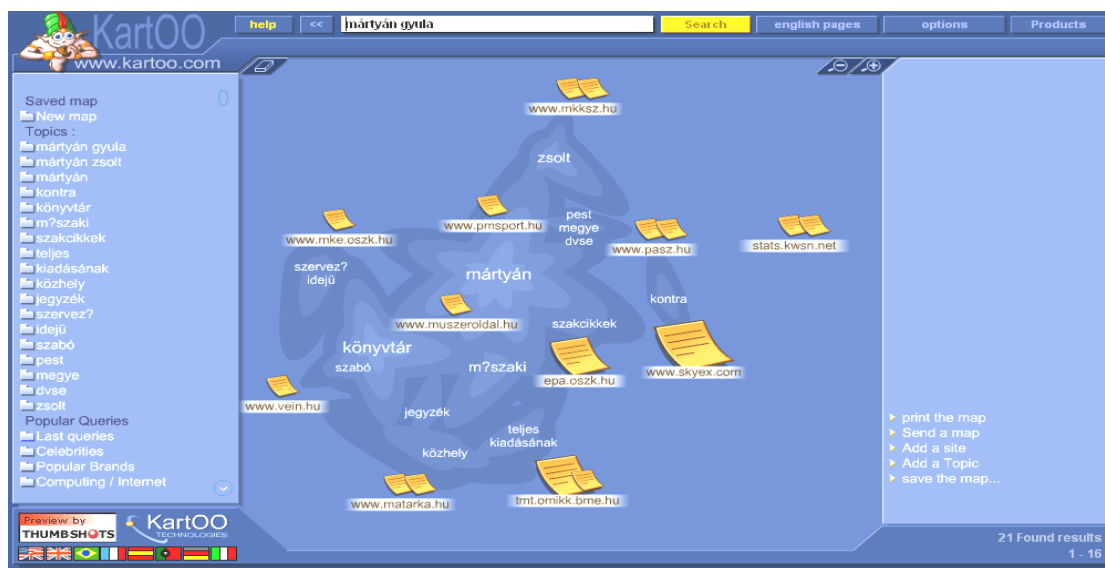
KartOO
www.kartoo.com

help
<<
mártyán gyula
Search
english pages
options
Products

Saved map
0
New map
Topics :
mártyán gyula
mártyán zsolt
mártyán
kontra
könyvtár
m?szaki
szakcikkek
teljes
kiadásának
közhely
jegyzék
szervez?
idejü
szabó
pest
megye
dvse
zsolt
Popular Queries
Last queries
Celebrities
Popular Brands
Computing / Internet

www.mkksz.hu
zsolt
www.mke.oszk.hu
www.pmsport.hu
pest
megye
dvse
www.pasz.hu
stats.kwsn.net
szervez?
idejü
mártyán
kontra
www.muszeroldal.hu
szakcikkek
könyvtár
szabó
m?szaki
epa.oszk.hu
www.skyex.com
www.vein.hu
jegyzék
teljes
kiadásának
közhely
www.matarka.hu
tmt.omikk.bme.hu

print the map
Send a map
Add a site
Add a Topic
save the map...

Preview by
THUMBSHOTS
KartOO
TECHNOLOGIES

21 Found results
1 - 16